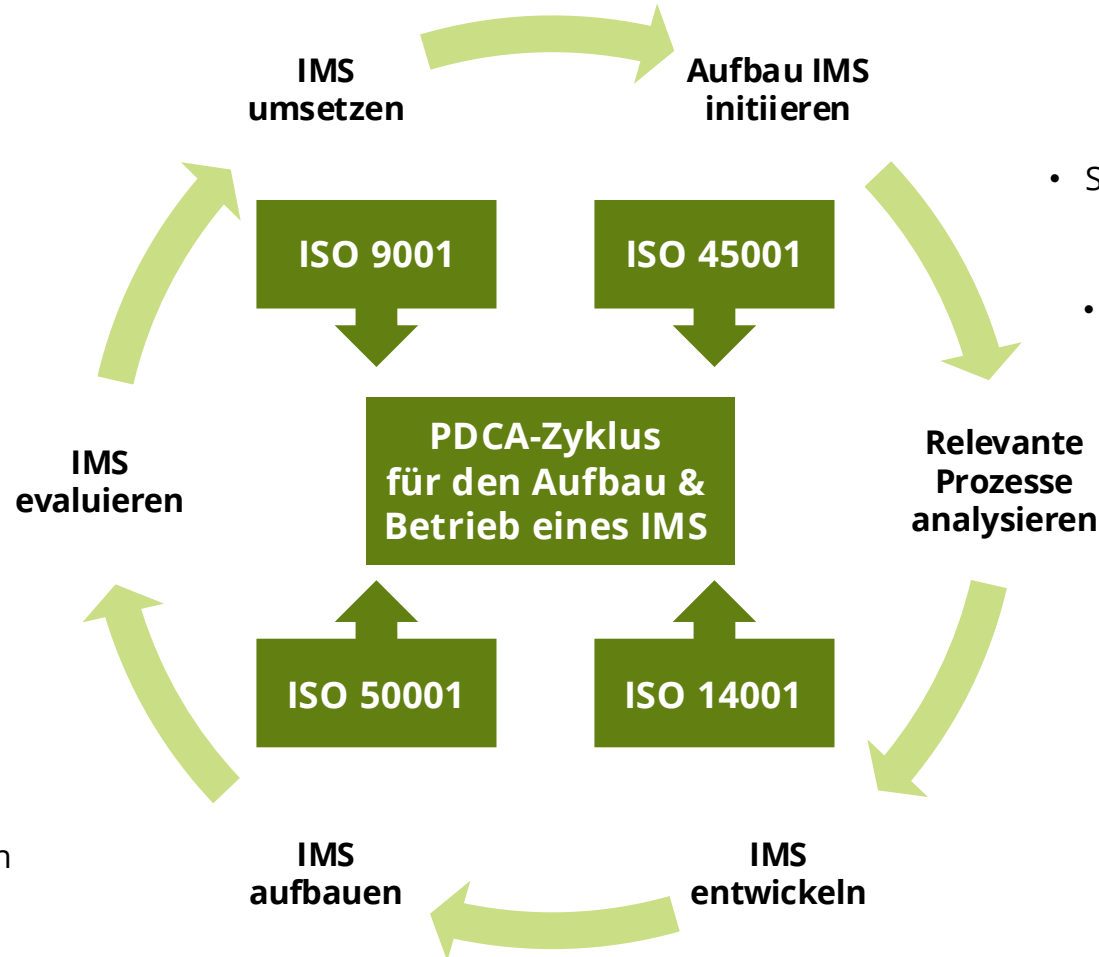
IMS umsetzen

Aufbau IMS initiieren

• S

•

ISO 9001

ISO 45001

PDCA-Zyklus für den Aufbau & Betrieb eines IMS

IMS evaluieren

Relevante Prozesse analysieren

ISO 50001

ISO 14001

n

IMS aufbauen

IMS entwickeln